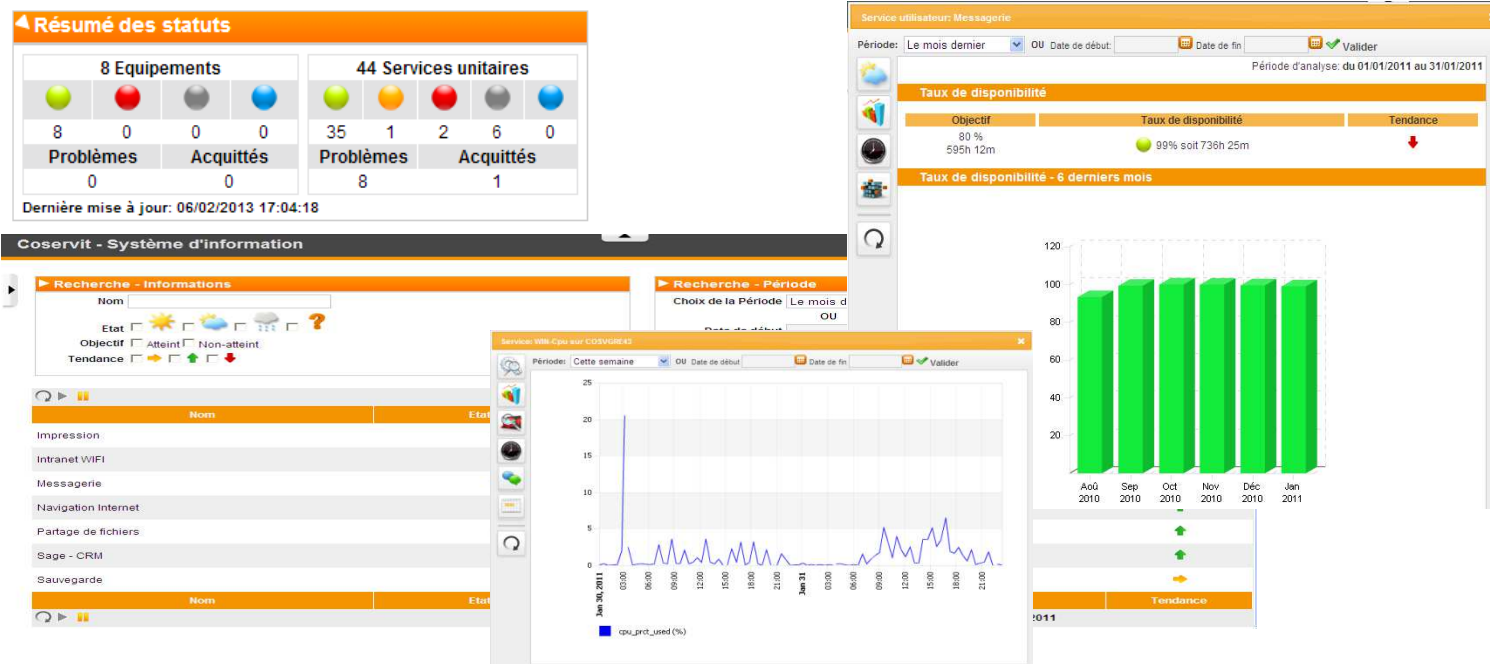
Résumé des statuts

| 8 Equipements | | | |
|---|---|---|---|
| 8 | 0 | 0 | 0 |
| Problèmes | | Acquittés | |
| 0 | | 0 | |

| 44 Services unitaires | | | | |
|---|---|---|---|---|
| 35 | 1 | 2 | 6 | 0 |
| Problèmes | | Acquittés | | |
| 8 | | 1 | | |

Dernière mise à jour: 06/02/2013 17:04:18

Coservit - Système d'information

Recherche - Informations
Nom
Etat
Objectif Atteint Non-atteint
Tendance

Recherche - Période
Choix de la Période Le mois d
OU
Date de début

| Nom | Etat |
|---|---|
| Impression | |
| Intranet WIFI | |
| Messagerie | |
| Navigation Internet | |
| Partage de fichiers | |
| Sage - CRM | |
| Sauvegarde | |
| Nom | Etat |

Tendance
2011

Service utilisateur: Messagerie
Période: Le mois dernier OU Date de début: Date de fin Valider
Période d'analyse: du 01/01/2011 au 31/01/2011

Taux de disponibilité

| Objectif | Taux de disponibilité | Tendance |
|---|---|---|
| 80 % 595h 12m | 99% soit 736h 25m | |

Taux de disponibilité - 6 derniers mois
120
100
80
60
40
20
Aoû 2010 Sep 2010 Oct 2010 Nov 2010 Déc 2010 Jan 2011

Service: WIN-Cpu sur COSVGRE43
Période: Cette semaine OU Date de début Date de fin Valider
25
20
15
10
5
0
Jan 30, 2011 03:00 06:00 09:00 12:00 15:00 18:00 21:00 Jan 31 03:00 06:00 09:00 12:00 15:00 18:00 21:00
cpu_prct_used (%)